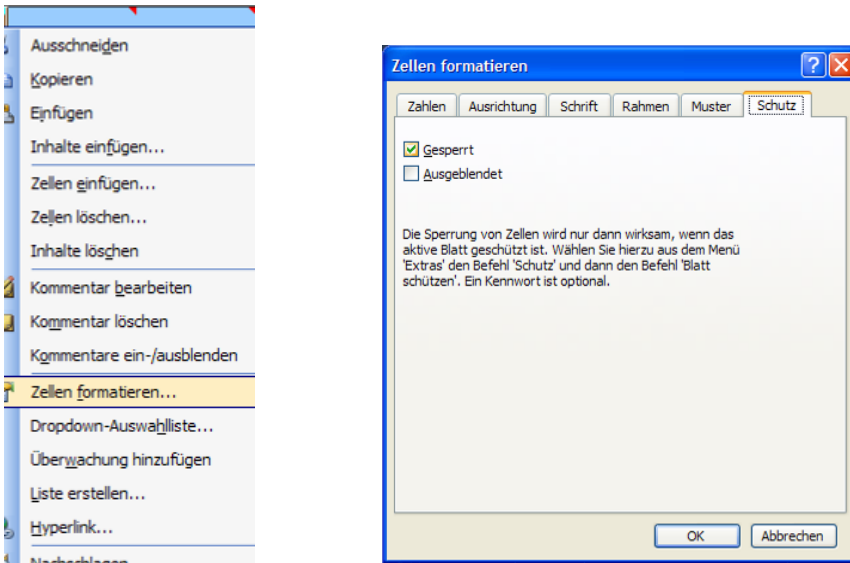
Ausschneiden
Kopieren
Einfügen
Inhalte einfügen...
Zellen einfügen...
Zellen löschen...
Inhalte löschen
Kommentar bearbeiten
Kommentar löschen
Kommentare ein-/ausblenden
Zellen formatieren...
Dropdown-Auswahlliste...
Überwachung hinzufügen
Liste erstellen...
Hyperlink...
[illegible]

Zellen formatieren
?
X
Zahlen
Ausrichtung
Schrift
Rahmen
Muster
Schutz
Gesperrt
Ausgeblendet

Die Sperrung von Zellen wird nur dann wirksam, wenn das aktive Blatt geschützt ist. Wählen Sie hierzu aus dem Menü 'Extras' den Befehl 'Schutz' und dann den Befehl 'Blatt schützen'. Ein Kennwort ist optional.

OK
Abbrechen